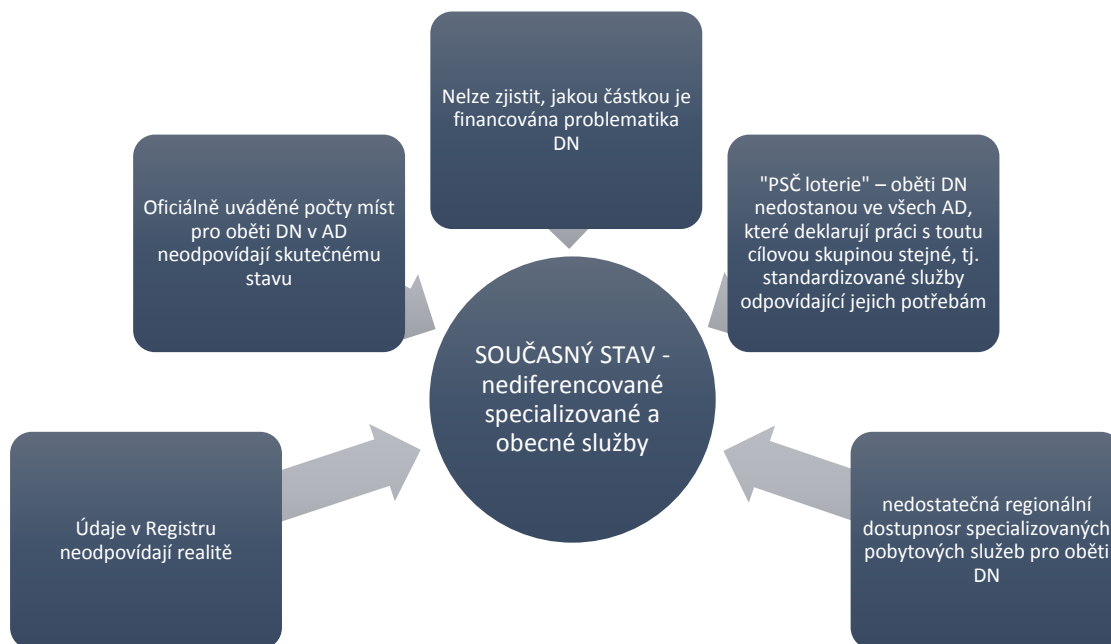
Nelze zjistit, jakou částkou je financována problematika DN

Oficiálně uváděné počty míst pro oběti DN v AD neodpovídají skutečnému stavu

"PSČ loterie" – oběti DN nedostanou ve všech AD, které deklarují práci s toutu cílovou skupinou stejné, tj. standardizované služby odpovídající jejich potřebám

SOUČASNÝ STAV - nediferencované specializované a obecné služby

Údaje v Registru neodpovídají realitě

nedostatečná regionální dostupnosr specializovaných pobytových služeb pro oběti DN